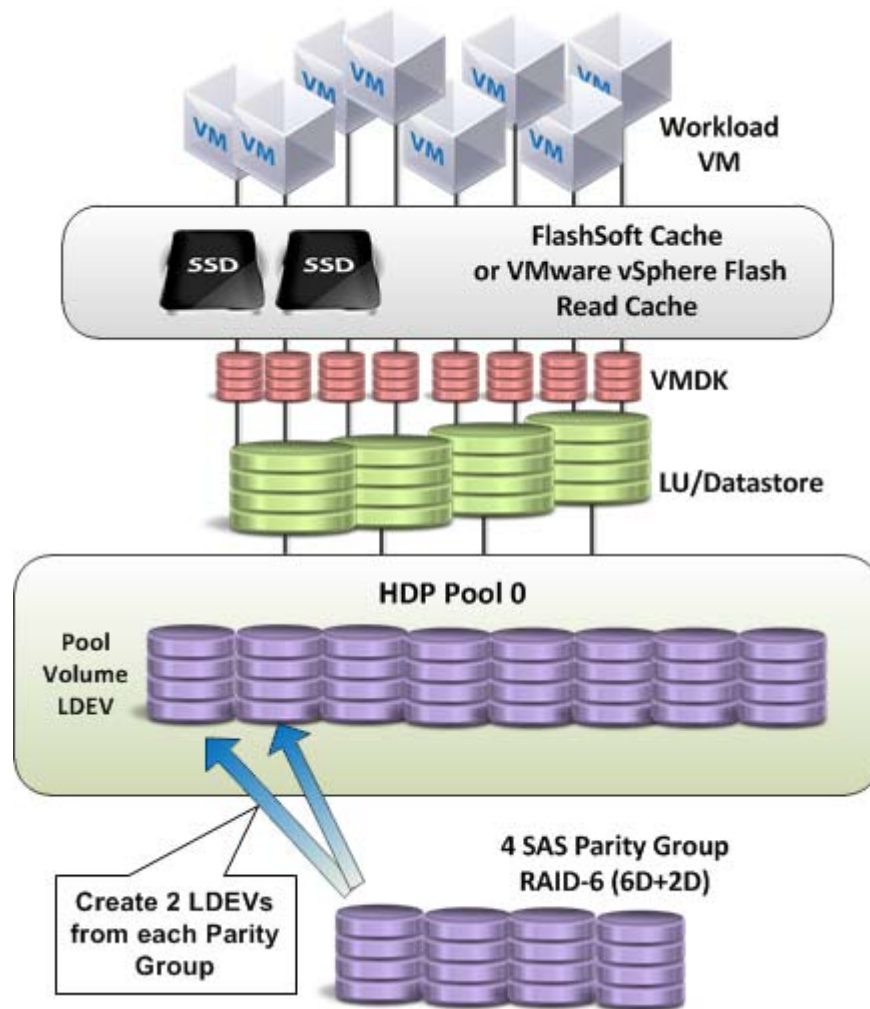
VM VM VM VM VM VM VM VM

Workload VM

SSD SSD

FlashSoft Cache or VMware vSphere Flash Read Cache

VMDK

LU/Datastore

HDP Pool 0

Pool Volume LDEV

4 SAS Parity Group RAID-6 (6D+2D)

Create 2 LDEVs from each Parity Group